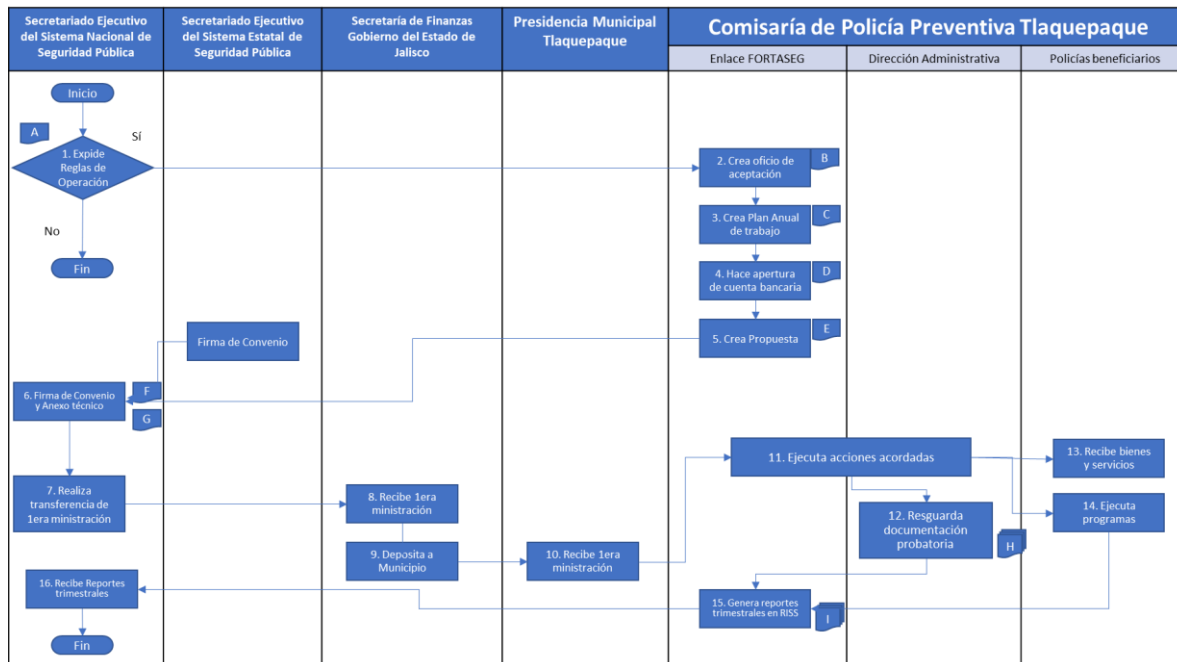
Secretariado Ejecutivo del Sistema Nacional de Seguridad Pública

Secretariado Ejecutivo del Sistema Estatal de Seguridad Pública

Secretaría de Finanzas Gobierno del Estado de Jalisco

Presidencia Municipal Tlaquepaque

Comisaría de Policía Preventiva Tlaquepaque

Enlace FORTASEG

Dirección Administrativa

Policías beneficiarios

Inicio

A

Sí

1. Expide Reglas de Operación

No

Fin

2. Crea oficio de aceptación

B

3. Crea Plan Anual de trabajo

C

4. Hace apertura de cuenta bancaria

D

Firma de Convenio

5. Crea Propuesta

E

6. Firma de Convenio y Anexo técnico

F

G

11. Ejecuta acciones acordadas

13. Recibe bienes y servicios

7. Realiza transferencia de 1era ministración

8. Recibe 1era ministración

12. Resguarda documentación probatoria

14. Ejecuta programas

9. Deposita a Municipio

10. Recibe 1era ministración

H

16. Recibe Reportes trimestrales

15. Genera reportes trimestrales en RISS

I

Fin